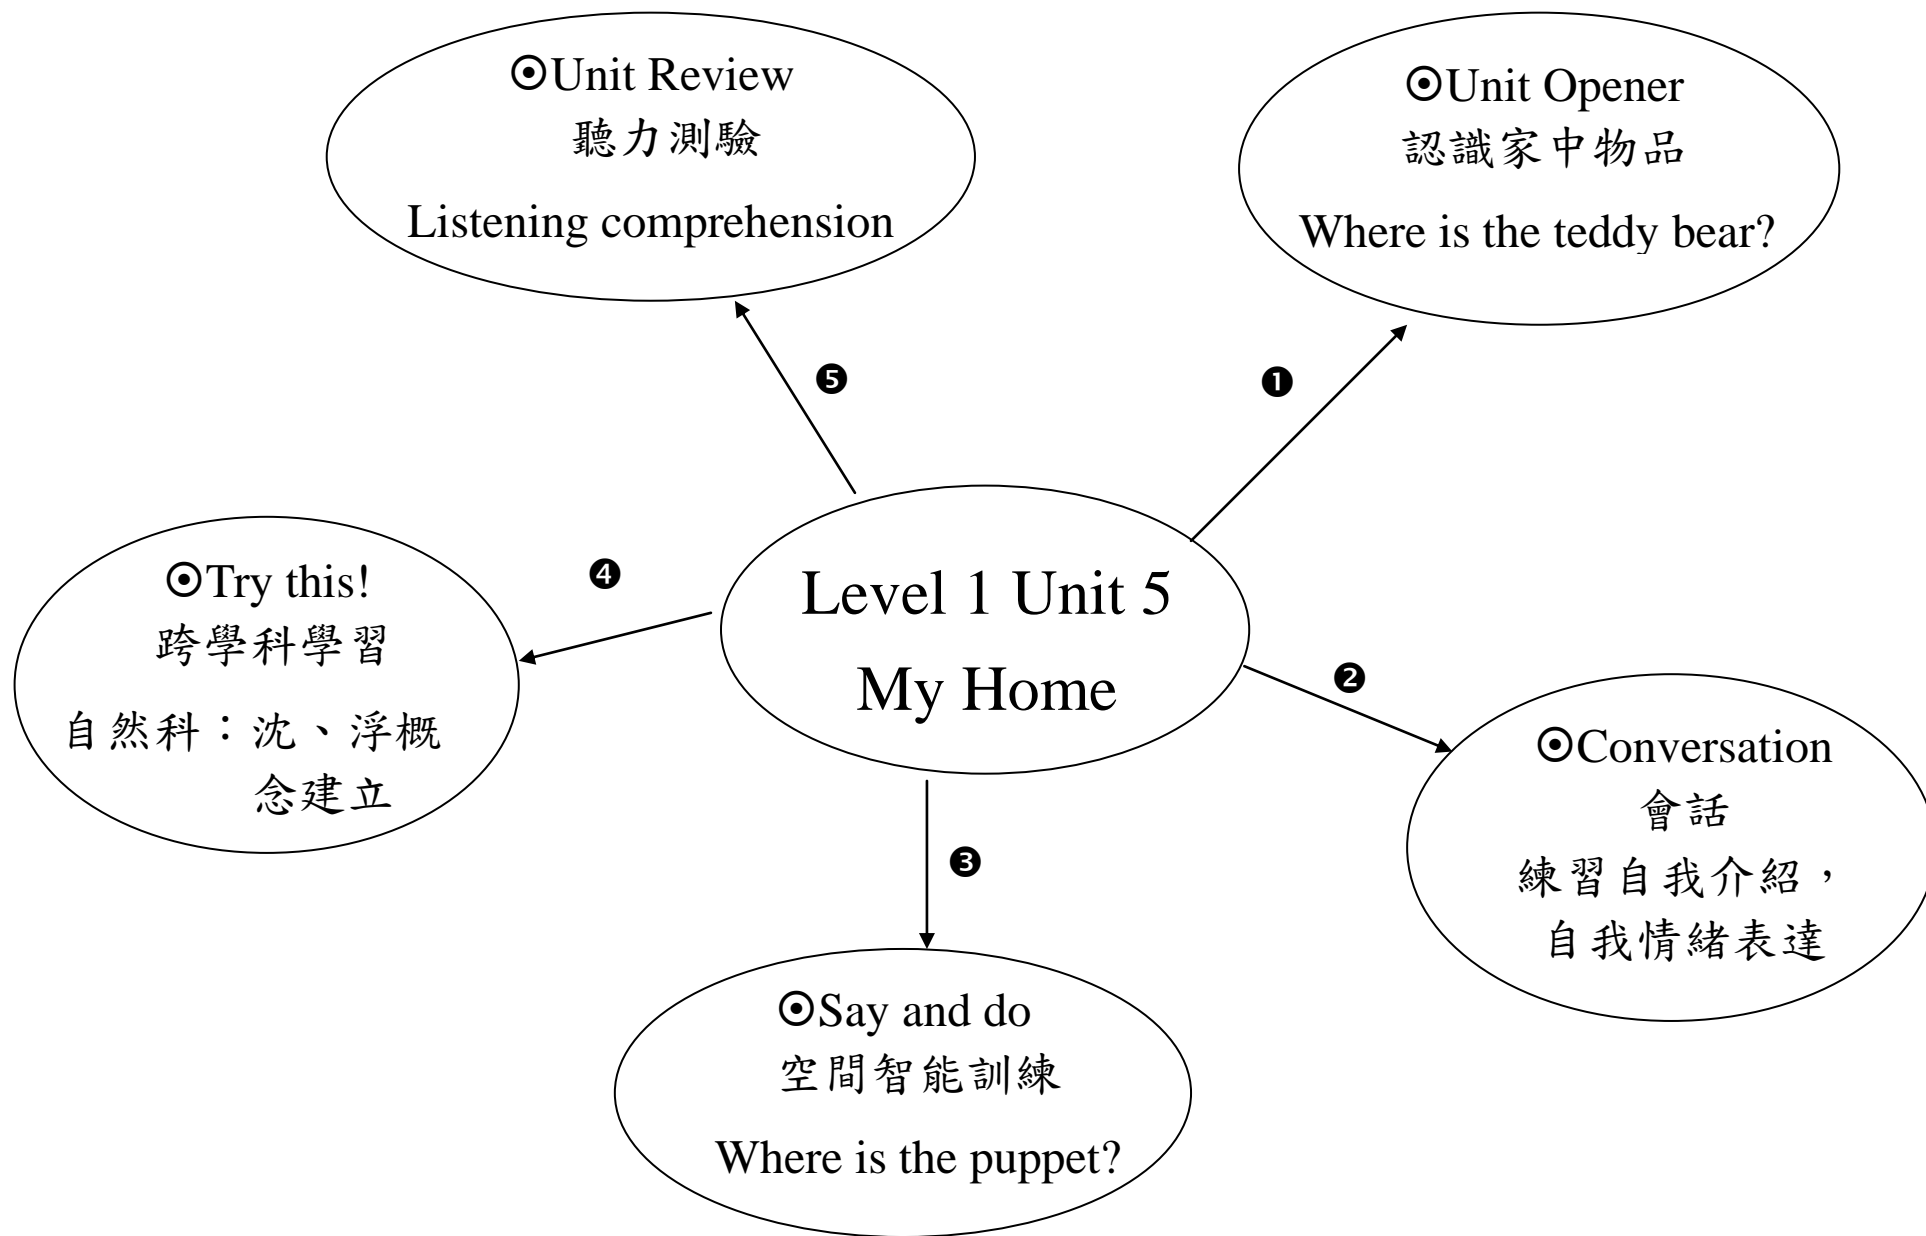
Level 1 Unit 5
My Home

❶
⊙Unit Opener
認識家中物品
Where is the teddy bear?

❷
⊙Conversation
會話
練習自我介紹，自我情緒表達

❸
⊙Say and do
空間智能訓練
Where is the puppet?

❹
⊙Try this!
跨學科學習
自然科：沈、浮概念建立

❺
⊙Unit Review
聽力測驗
Listening comprehension